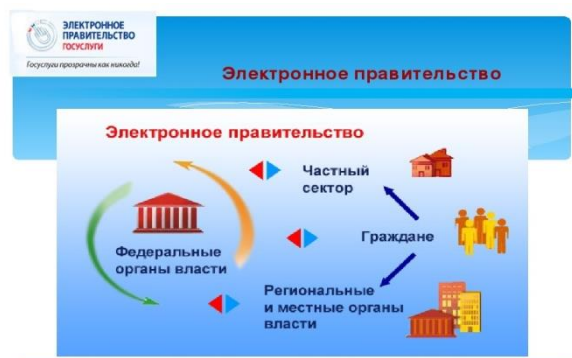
ЭЛЕКТРОННОЕ ПРАВИТЕЛЬСТВО ГОСУСЛУГИ

Госуслуги прозрачны как никогда!

Электронное правительство

Электронное правительство

Частный сектор

Федеральные органы власти

Граждане

Региональные и местные органы власти